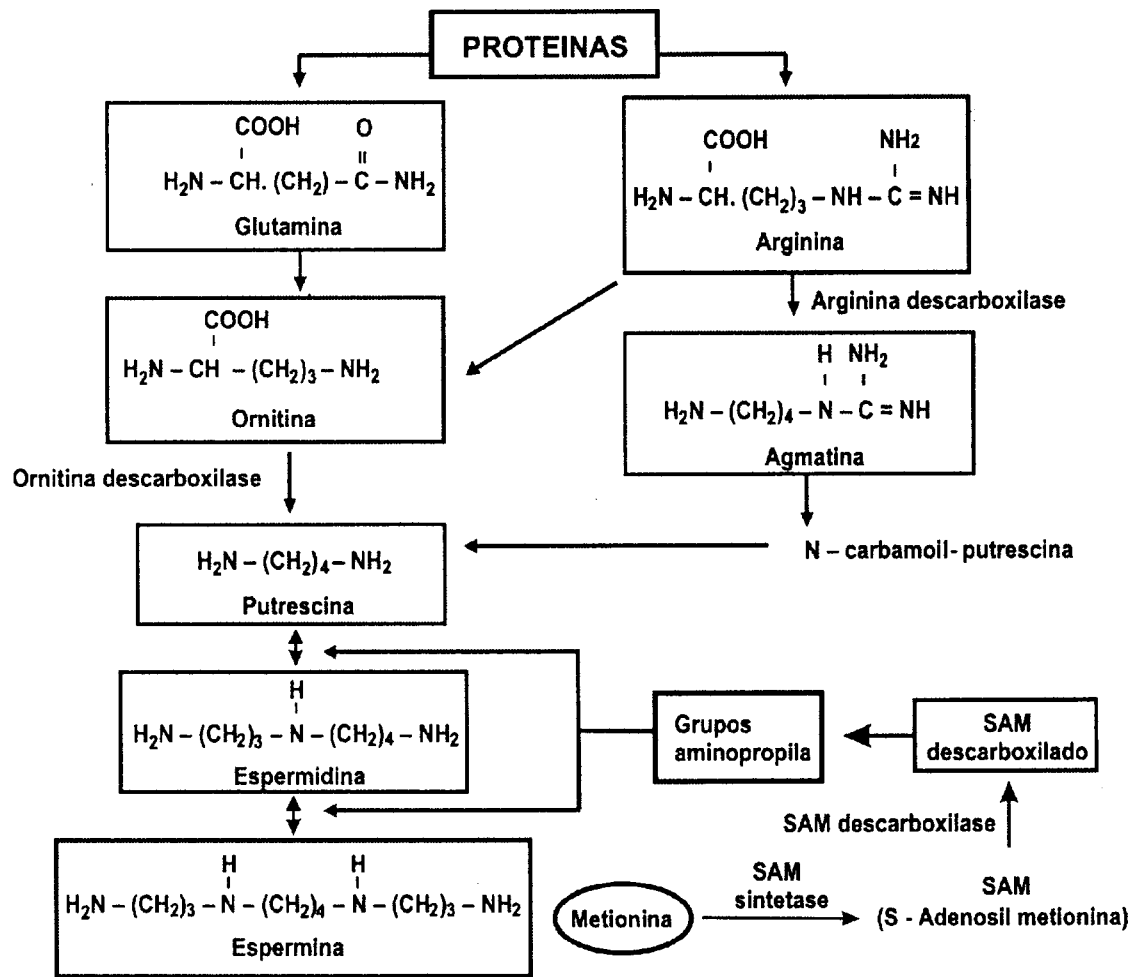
PROTEINAS

COOH O
$H_2N - CH. (CH_2) - C - NH_2$
Glutamina

COOH NH2
$H_2N - CH. (CH_2)_3 - NH - C = NH$
Arginina

Arginina descarboxilase

COOH
$H_2N - CH - (CH_2)_3 - NH_2$
Ornitina

H $NH_2$
$H_2N - (CH_2)_4 - N - C = NH$
Agmatina

Ornitina descarboxilase

$H_2N - (CH_2)_4 - NH_2$
Putrescina

N – carbamoil- putrescina

H
$H_2N - (CH_2)_3 - N - (CH_2)_4 - NH_2$
Espermidina

Grupos aminopropila

SAM descarboxilado

SAM descarboxilase

H H
$H_2N - (CH_2)_3 - N - (CH_2)_4 - N - (CH_2)_3 - NH_2$
Espermina

Metionina

SAM sintetase

SAM
(S - Adenosil metionina)